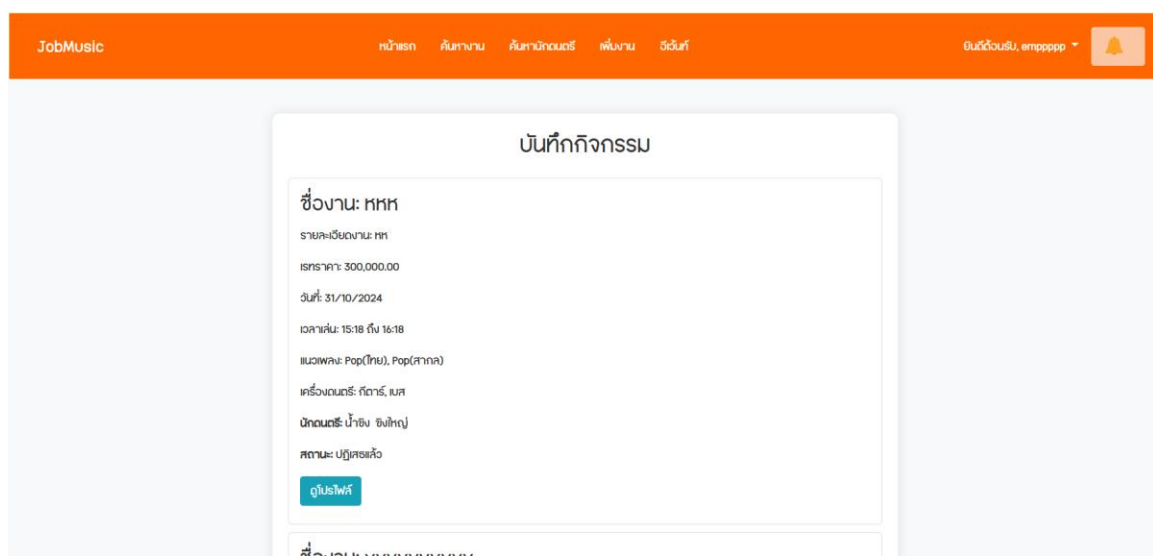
JobMusic

หน้าแรก ค้นหางาน ค้นหานักดนตรี เพิ่มงาน อีเว้นท์

ยินดีต้อนรับ, empppppp

บันทึกกิจกรรม

ชื่องาน: หหห

รายละเอียดงาน: หห

เรทราคา: 300,000.00

วันที่: 31/10/2024

เวลาเล่น: 15:18 ถึง 16:18

แนวเพลง: Pop(ไทย), Pop(สากล)

เครื่องดนตรี: กีตาร์, เบส

นักดนตรี: น้ำขิง ขิงใหญ่

สถานะ: ปฏิเสธแล้ว

ดูโปรไฟล์

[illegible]